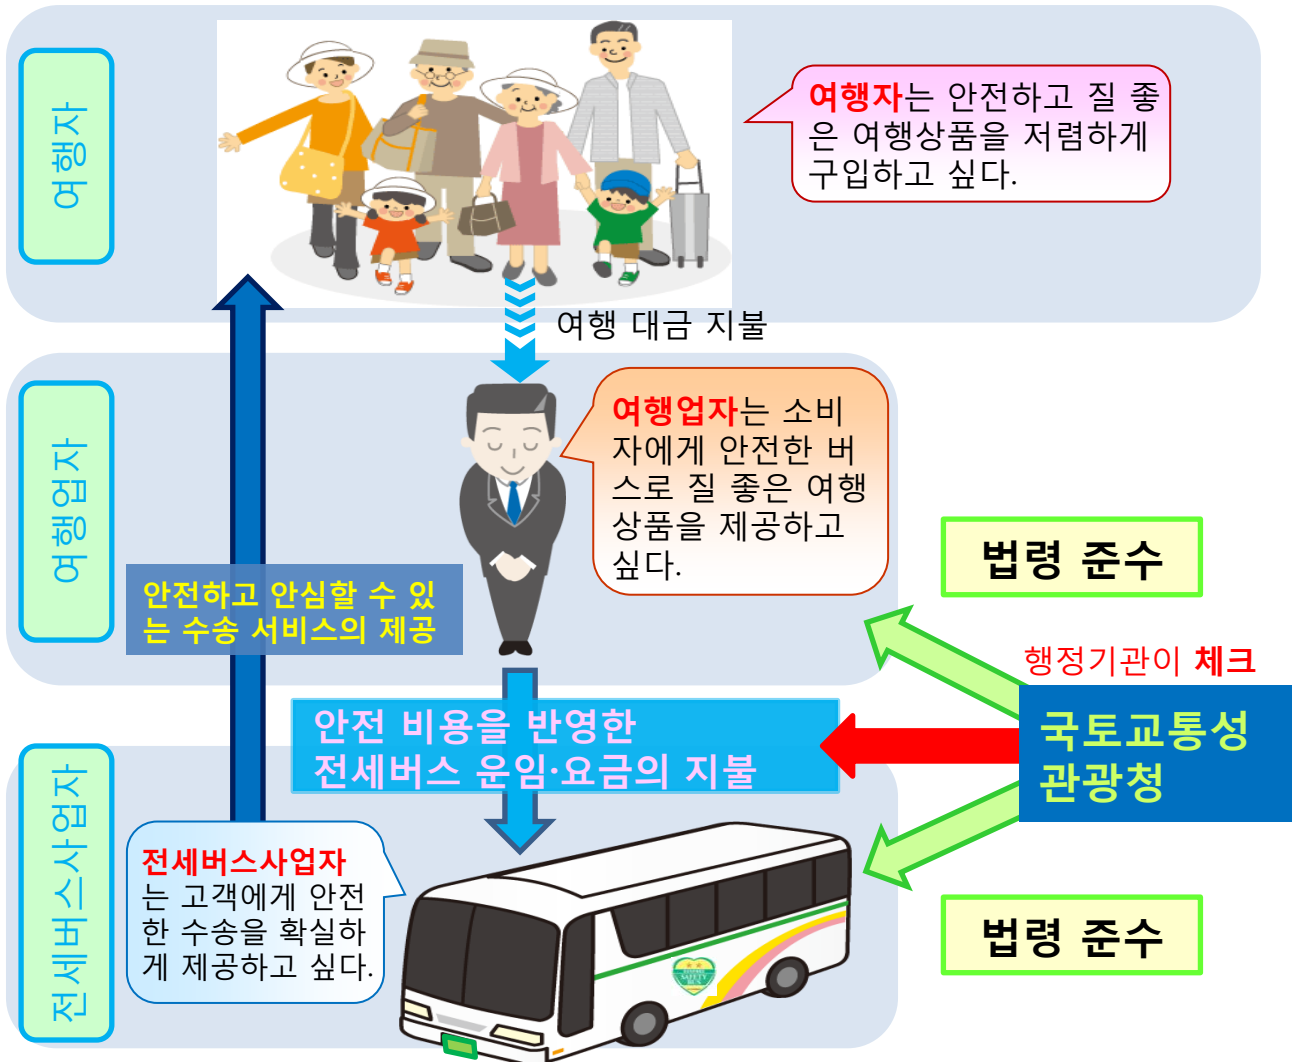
여행자

여행자는 안전하고 질 좋은 여행상품을 저렴하게 구입하고 싶다.

여행 대금 지불

여행업자

여행업자는 소비자에게 안전한 버스로 질 좋은 여행상품을 제공하고 싶다.

법령 준수

안전하고 안심할 수 있는 수송 서비스의 제공

행정기관이 체크

안전 비용을 반영한 전세버스 운임·요금의 지불

국토교통성 관광청

전세버스사업자

전세버스사업자는 고객에게 안전한 수송을 확실하게 제공하고 싶다.

법령 준수